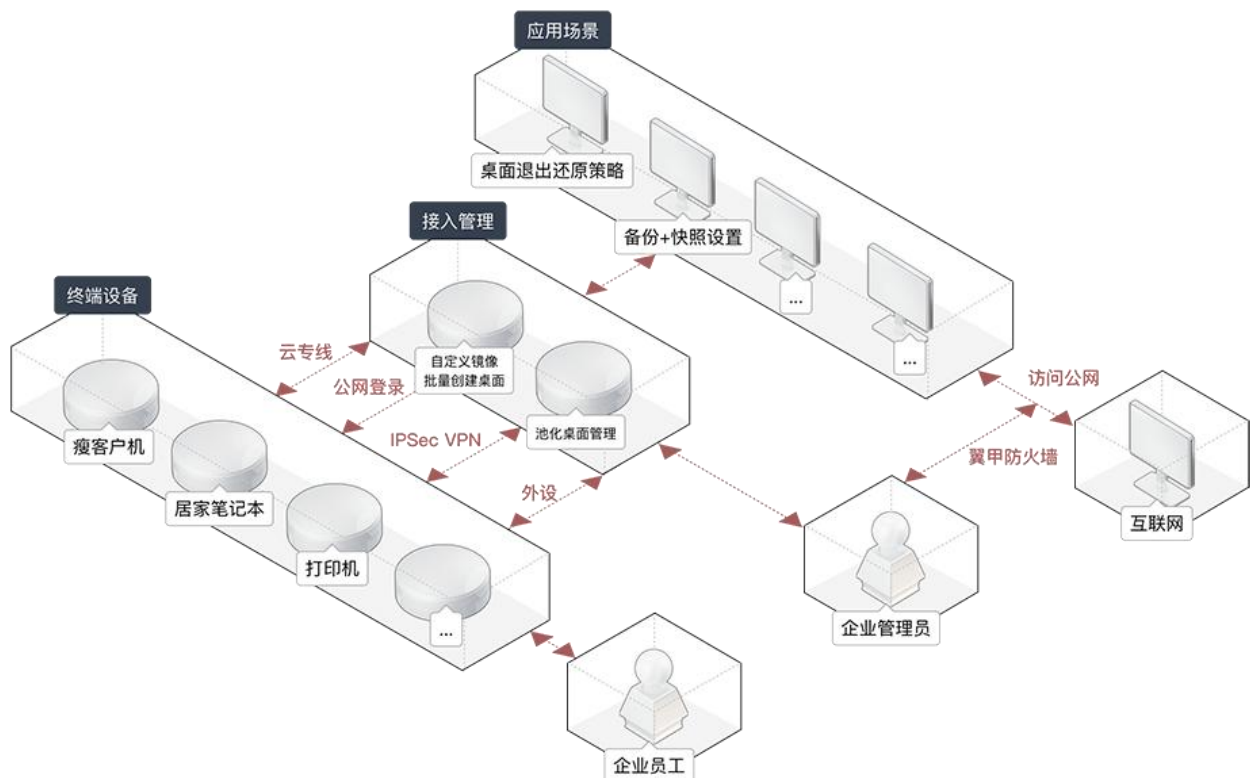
应用场景

桌面退出还原策略

备份+快照设置

...

...

接入管理

自定义镜像
批量创建桌面

池化桌面管理

终端设备

瘦客户机

居家笔记本

打印机

...

云专线

公网登录

IPSec VPN

外设

访问公网

翼甲防火墙

互联网

企业管理员

企业员工